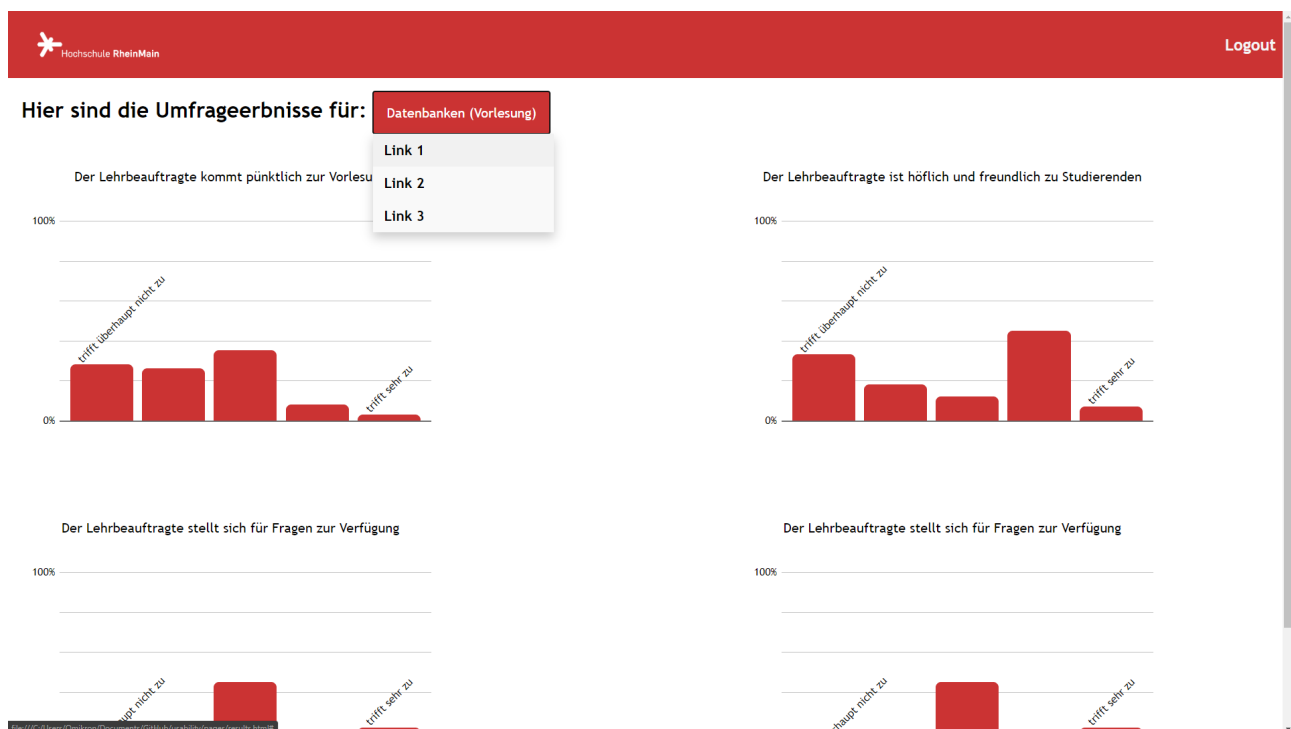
Hochschule RheinMain

Logout

Hier sind die Umfrageerbnisse für: Datenbanken (Vorlesung)

Link 1
Link 2
Link 3

Der Lehrbeauftragte kommt pünktlich zur Vorlesu

100%
trifft überhaupt nicht zu
trifft sehr zu
0%

Der Lehrbeauftragte ist höflich und freundlich zu Studierenden

100%
trifft überhaupt nicht zu
trifft sehr zu
0%

Der Lehrbeauftragte stellt sich für Fragen zur Verfügung

100%
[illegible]upt nicht zu
trifft sehr zu

Der Lehrbeauftragte stellt sich für Fragen zur Verfügung

100%
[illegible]haupt nicht zu
trifft sehr zu

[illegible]